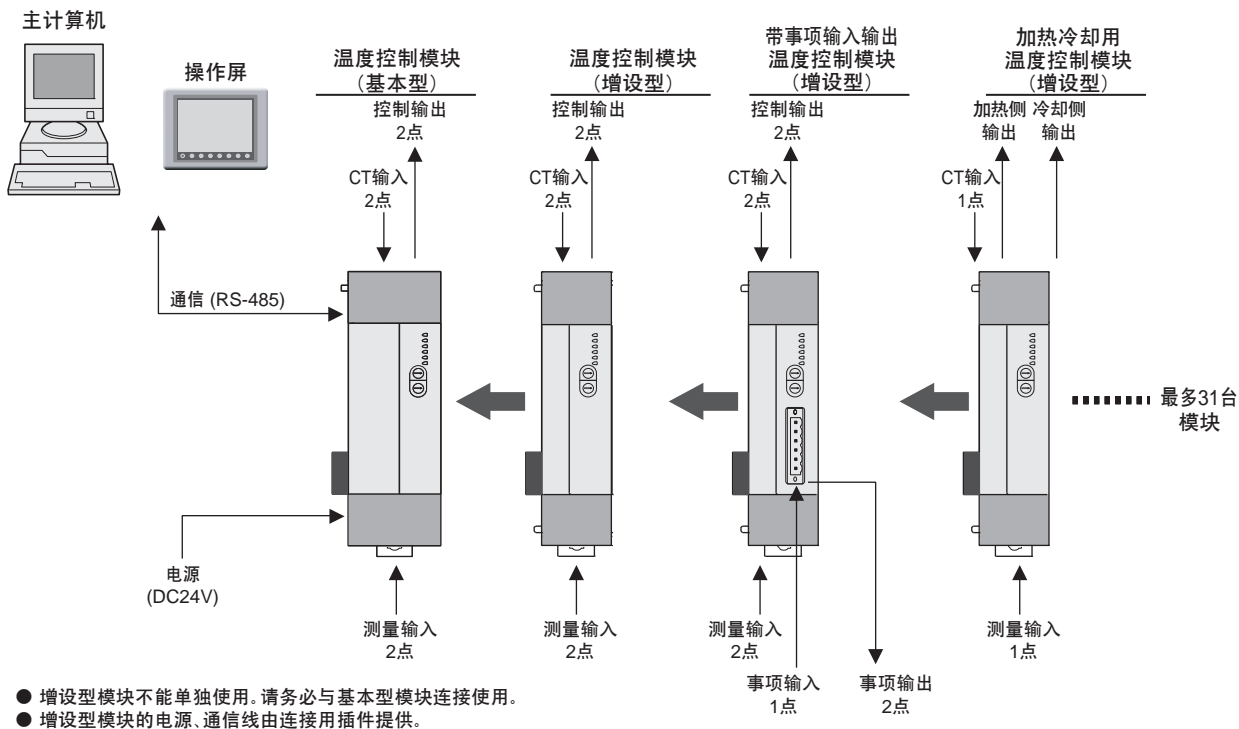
主计算机

操作屏

温度控制模块
（基本型）

控制输出
2点

CT输入
2点

通信 (RS-485)

电源
(DC24V)

测量输入
2点

温度控制模块
（增设型）

控制输出
2点

CT输入
2点

测量输入
2点

带事项输入输出
温度控制模块
（增设型）

控制输出
2点

CT输入
2点

测量输入
2点

事项输入
1点

事项输出
2点

加热冷却用
温度控制模块
（增设型）

加热侧
输出

冷却侧
输出

CT输入
1点

测量输入
1点

最多31台
模块

● 增设型模块不能单独使用。请务必与基本型模块连接使用。
● 增设型模块的电源、通信线由连接用插件提供。